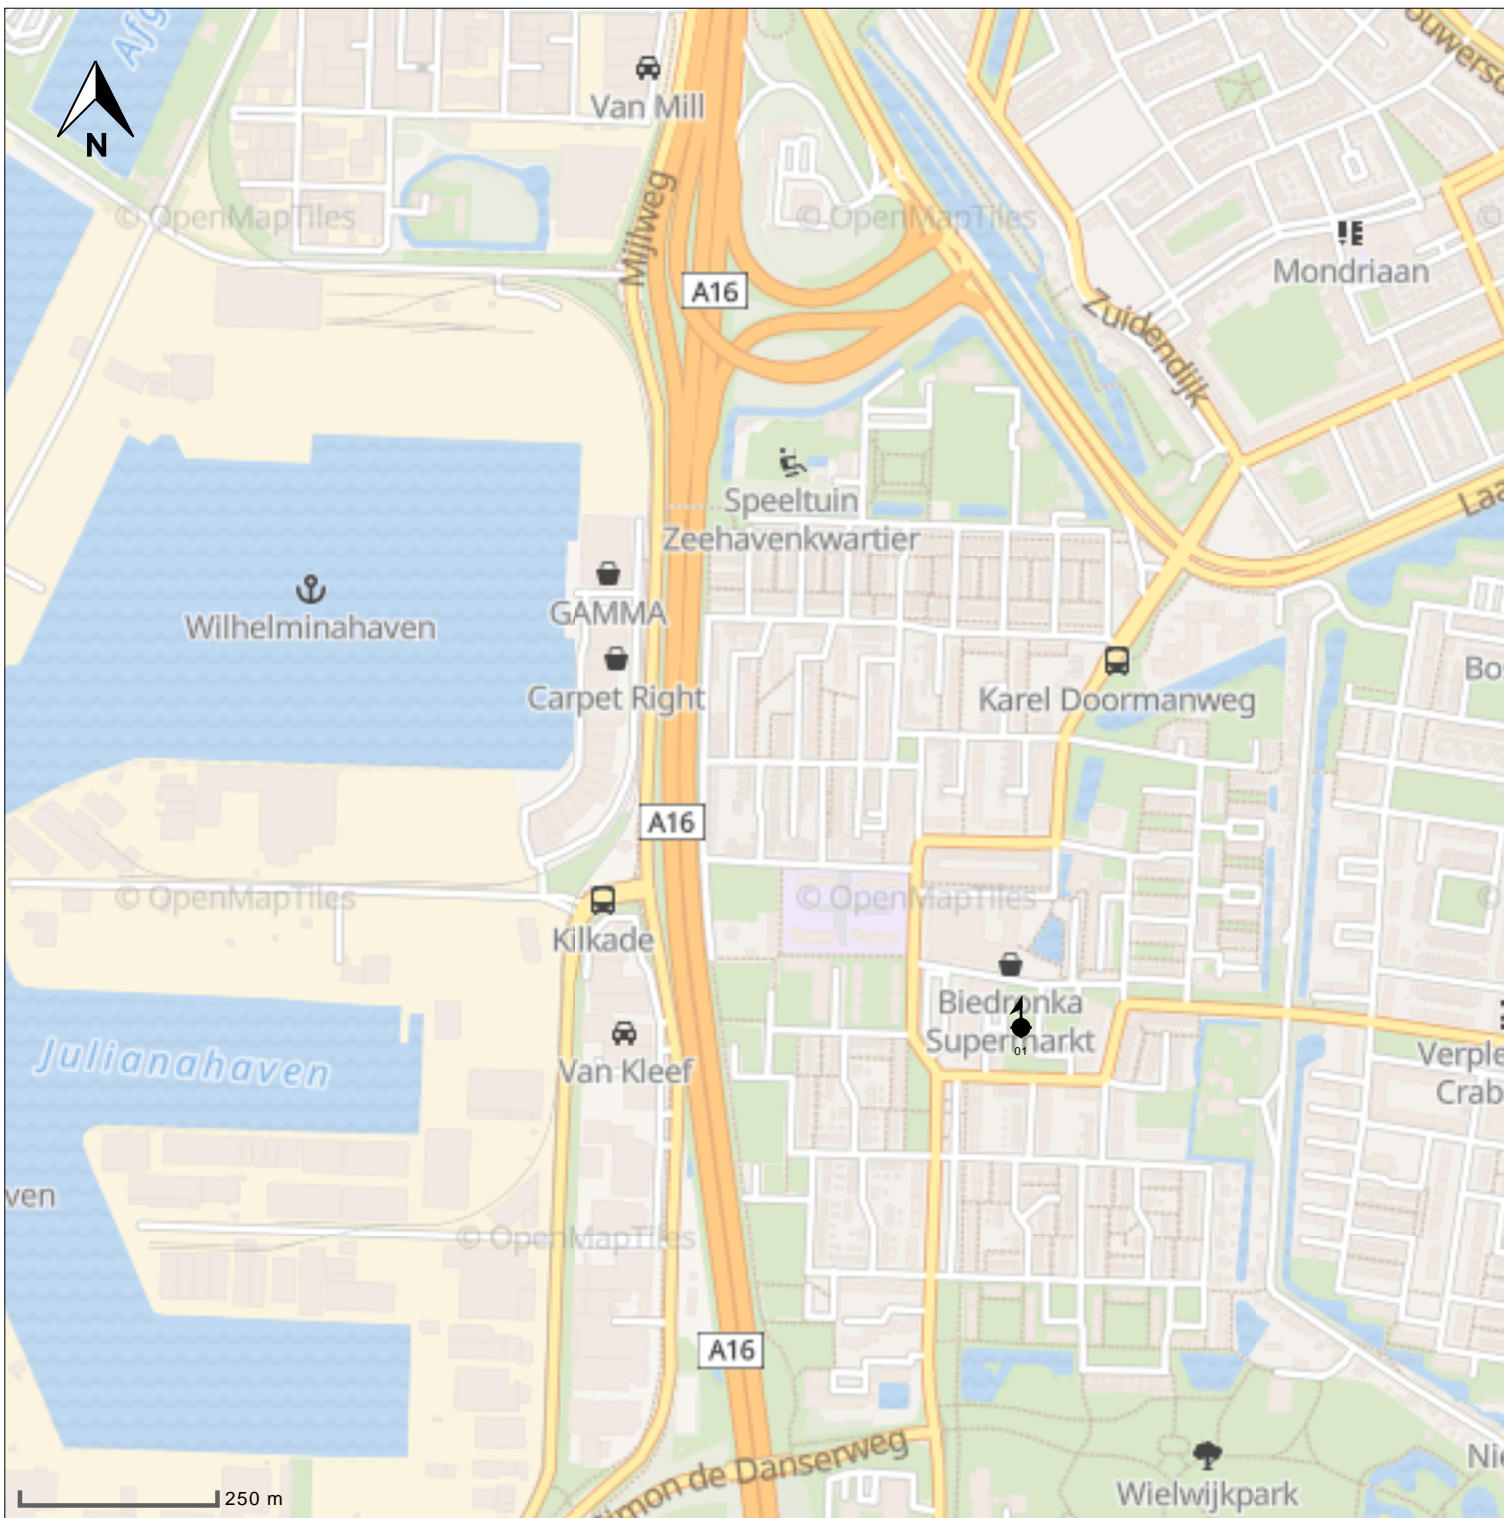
Afg
N
Van Mill
© OpenMapTiles
Mijlweg
A16
© OpenMapTiles
ouwers
Zuidendijk
Mondriaan
Speeltuin
Zeehavenkwartier
Laa
Wilhelminahaven
GAMMA
Carpet Right
Karel Doormanweg
Bo
A16
© OpenMapTiles
© OpenMapTiles
Kilkade
Biedronka
Supermarkt
01
Julianahaven
Van Kleef
Verple
Crab
ven
© OpenMapTiles
A16
Simon de Danserweg
Ni
Wielwijkpark
250 m